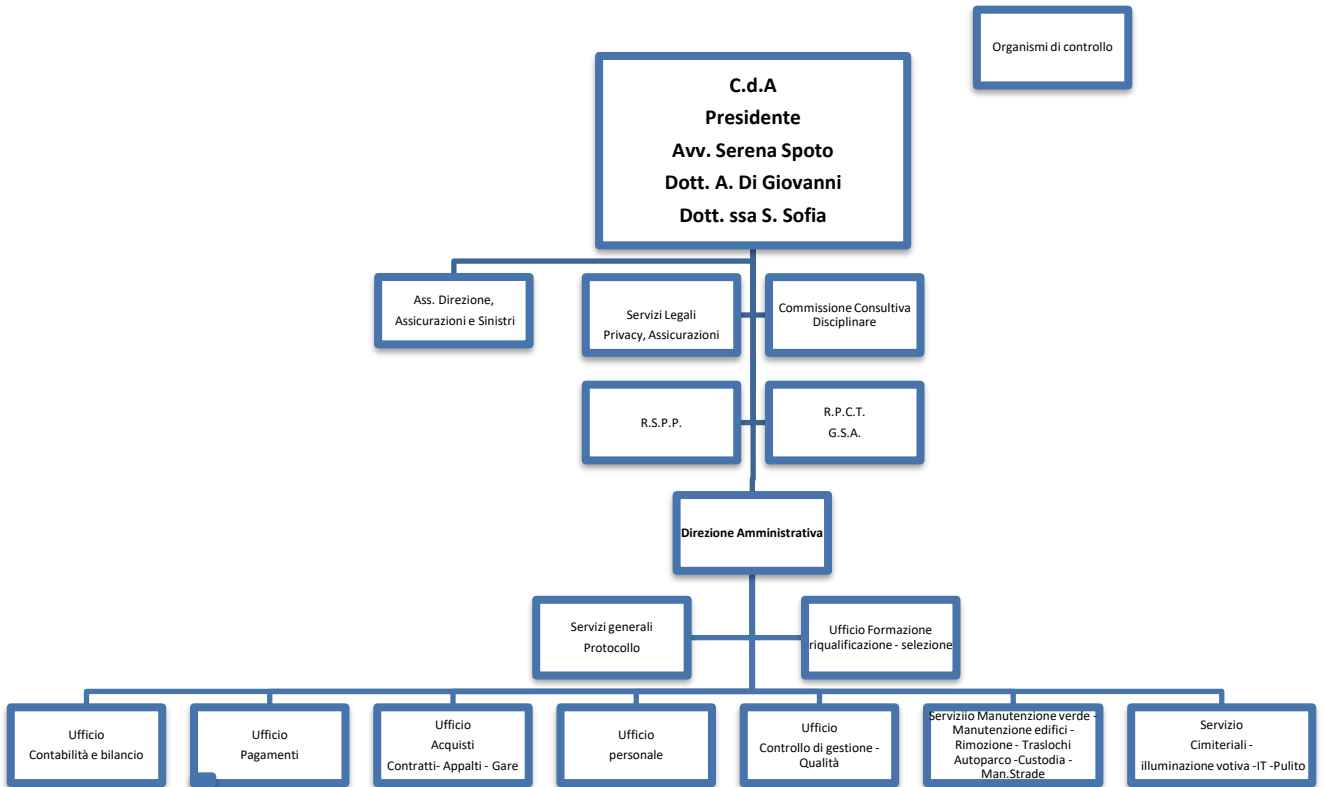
Organismi di controllo

C.d.A
Presidente
Avv. Serena Spoto
Dott. A. Di Giovanni
Dott. ssa S. Sofia

Ass. Direzione, Assicurazioni e Sinistri

Servizi Legali Privacy, Assicurazioni

Commissione Consultiva Disciplinare

R.S.P.P.

R.P.C.T. G.S.A.

Direzione Amministrativa

Servizi generali Protocollo

Ufficio Formazione riqualificazione - selezione

Ufficio Contabilità e bilancio

Ufficio Pagamenti

Ufficio Acquisti Contratti- Appalti - Gare

Ufficio personale

Ufficio Controllo di gestione - Qualità

Serviziio Manutenzione verde - Manutenzione edifici - Rimozione - Traslochi Autoparco -Custodia - Man.Strade

Servizio Cimiteriali - illuminazione votiva -IT -Pulito